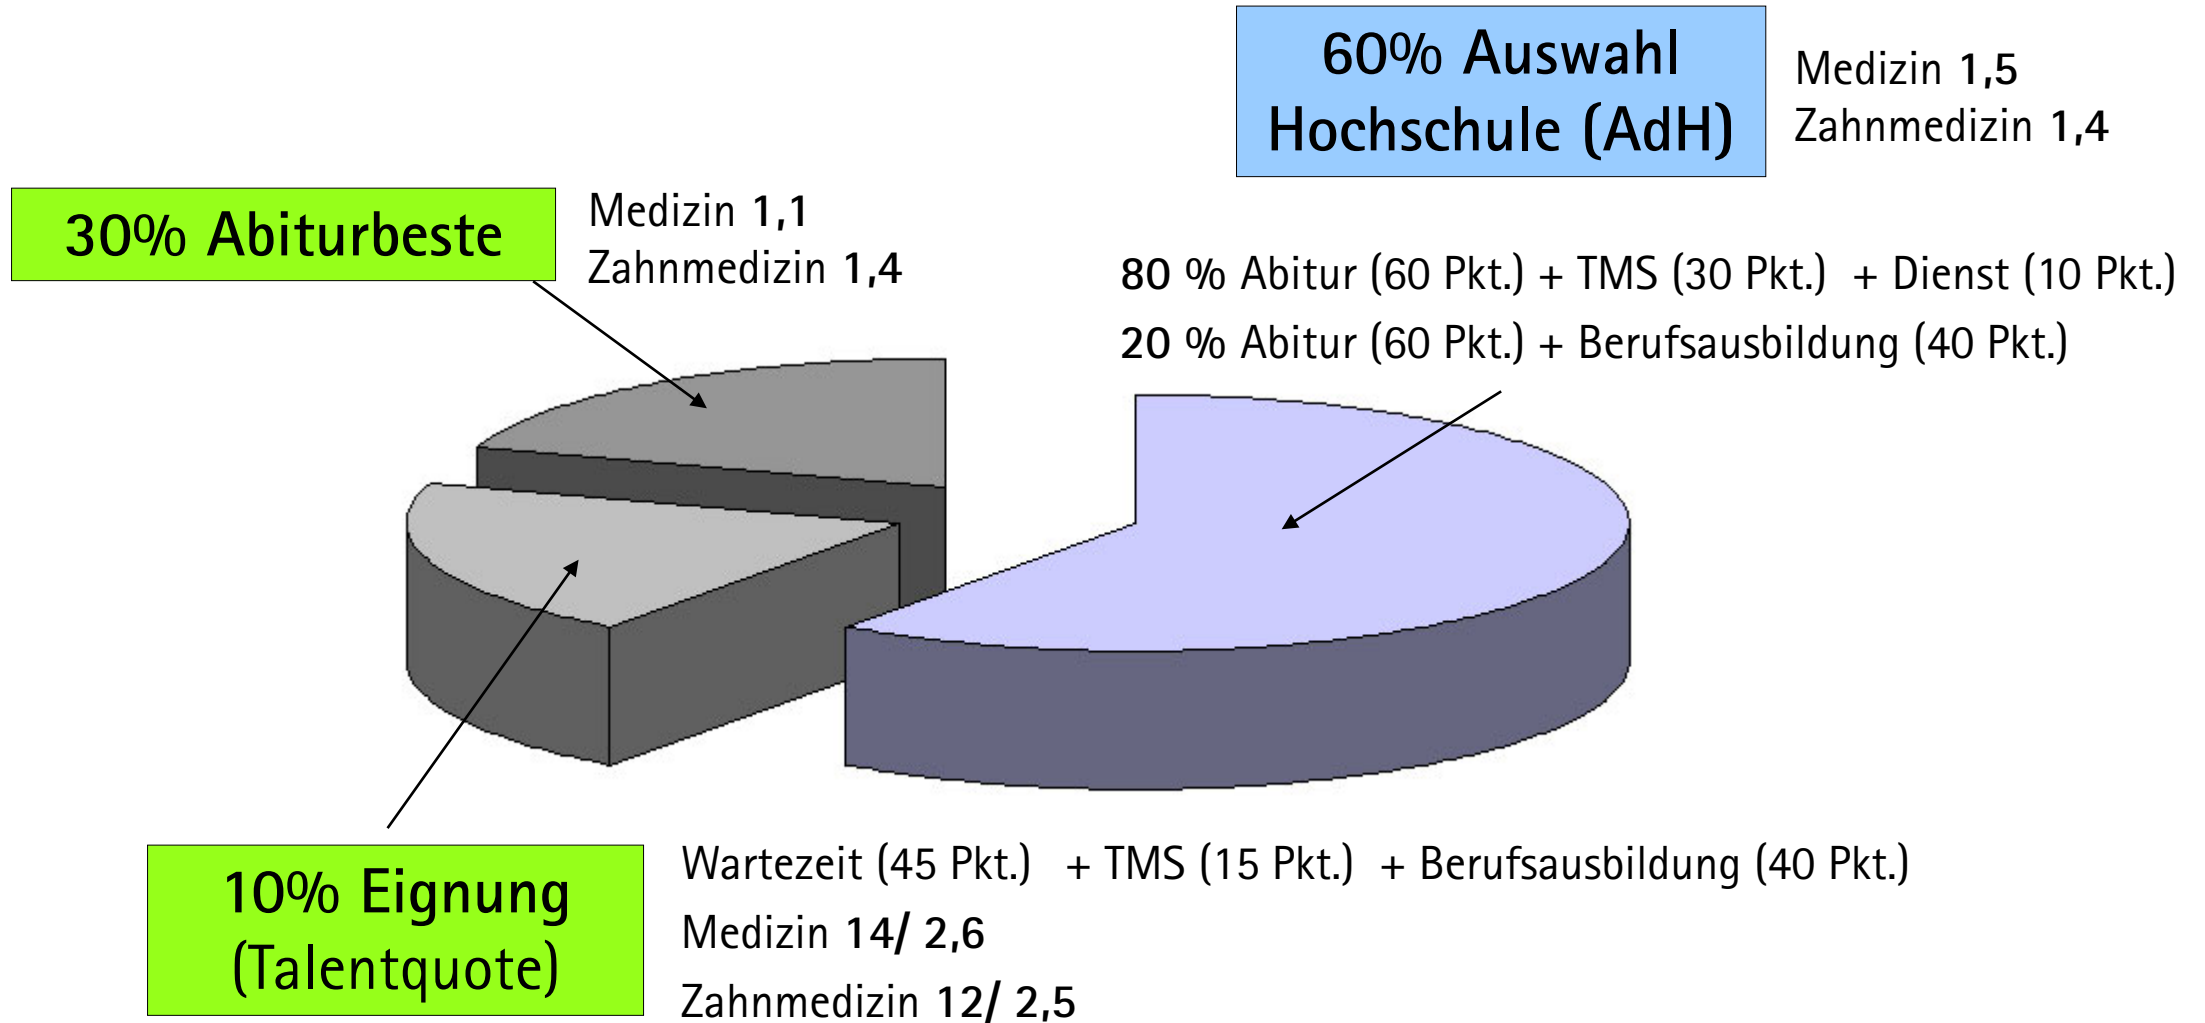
60% Auswahl Hochschule (AdH)

Medizin 1,5
Zahnmedizin 1,4

30% Abiturbeste

Medizin 1,1
Zahnmedizin 1,4

80 % Abitur (60 Pkt.) + TMS (30 Pkt.) + Dienst (10 Pkt.)
20 % Abitur (60 Pkt.) + Berufsausbildung (40 Pkt.)

10% Eignung (Talentquote)

Wartezeit (45 Pkt.) + TMS (15 Pkt.) + Berufsausbildung (40 Pkt.)
Medizin 14/ 2,6
Zahnmedizin 12/ 2,5